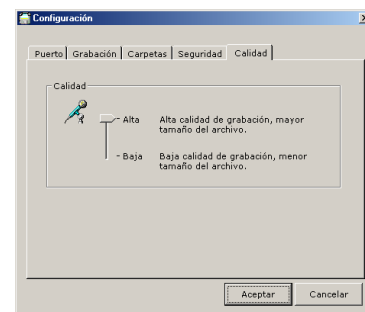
Configuración

Puerto | Grabación | Carpetas | Seguridad | Calidad

Calidad

Alta
Alta calidad de grabación, mayor tamaño del archivo.

Baja
Baja calidad de grabación, menor tamaño del archivo.

Aceptar
Cancelar